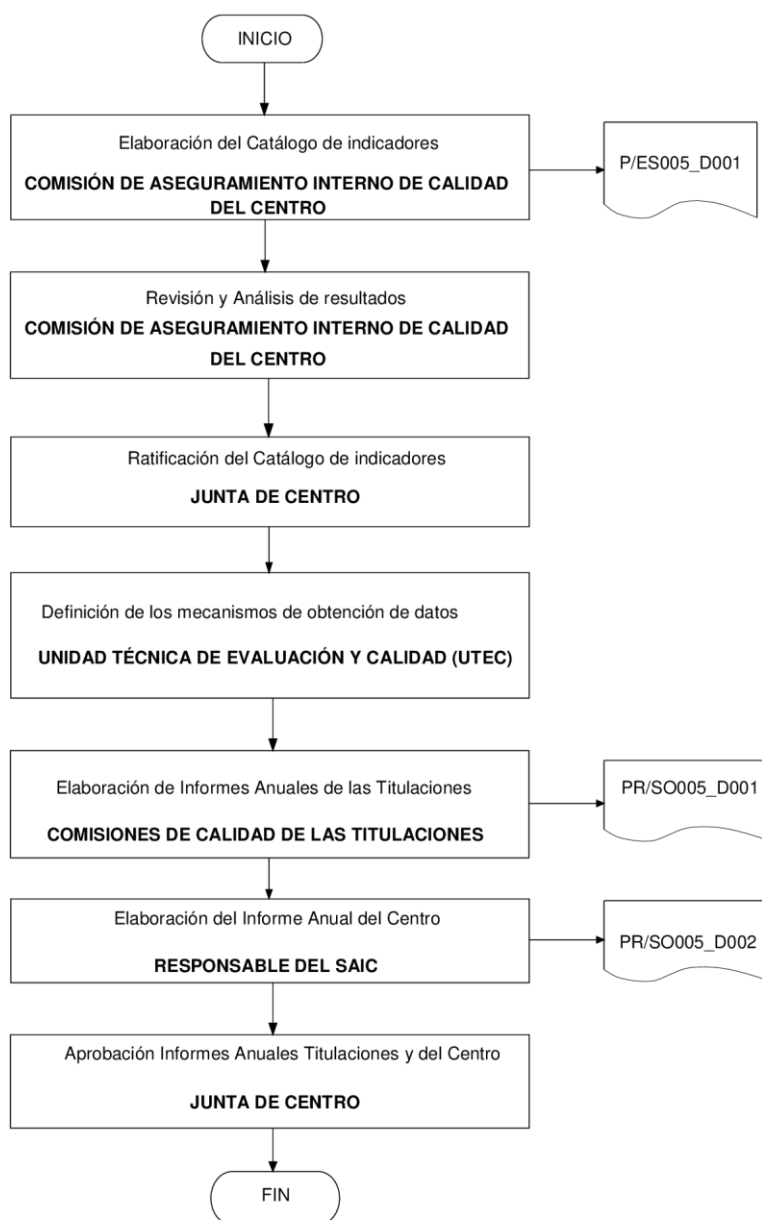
INICIO

Elaboración del Catálogo de indicadores

COMISIÓN DE ASEGURAMIENTO INTERNO DE CALIDAD DEL CENTRO

P/ES005_D001

Revisión y Análisis de resultados

COMISIÓN DE ASEGURAMIENTO INTERNO DE CALIDAD DEL CENTRO

Ratificación del Catálogo de indicadores

JUNTA DE CENTRO

Definición de los mecanismos de obtención de datos

UNIDAD TÉCNICA DE EVALUACIÓN Y CALIDAD (UTEC)

Elaboración de Informes Anuales de las Titulaciones

COMISIONES DE CALIDAD DE LAS TITULACIONES

PR/SO005_D001

Elaboración del Informe Anual del Centro

RESPONSABLE DEL SAIC

PR/SO005_D002

Aprobación Informes Anuales Titulaciones y del Centro

JUNTA DE CENTRO

FIN